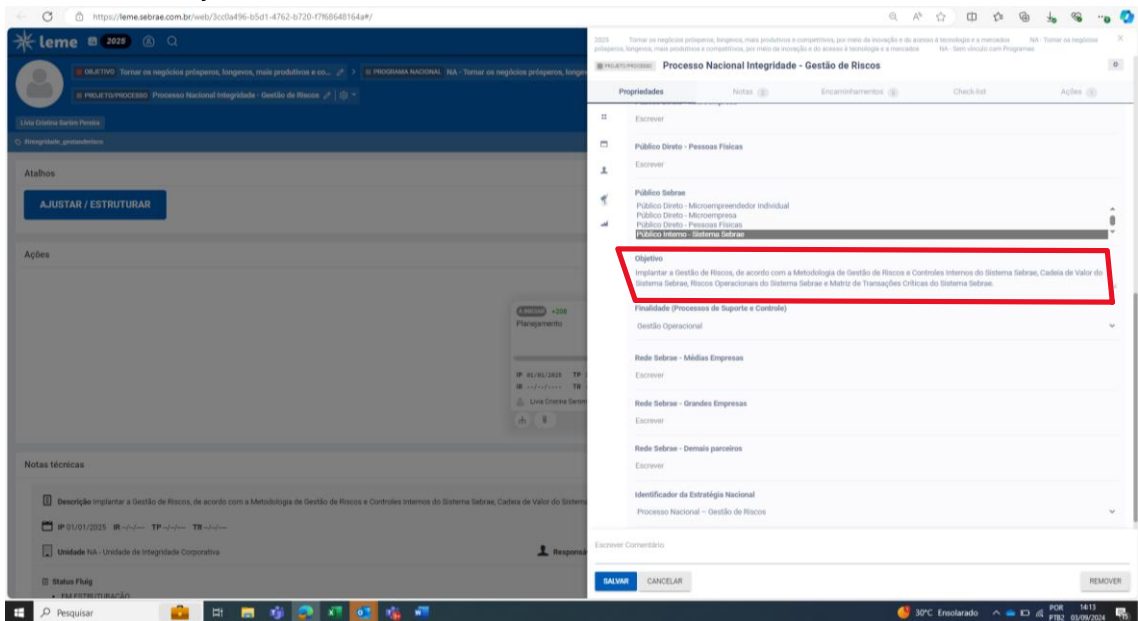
https://leme.sebrae.com.br/web/3cc0a496-b5d1-4762-b720-f7f68648164a#/

leme 2025

OBJETIVO Tornar os negócios prósperos, longevos, mais produtivos e co... > PROGRAMA NACIONAL NA - Tornar os negócios prósperos, longe

PROJETO/PROCESSO Processo Nacional Integridade - Gestão de Riscos

Livia Cristina Santos Pereira

#integridade_gestaoderiscos

Atalhos

AJUSTAR / ESTRUTURAR

Ações

A INICIAR +208
Planejamento

IP 01/01/2025 TP
IR --/--/---- TR

Livia Cristina Santos

Notas técnicas

Descrição Implantar a Gestão de Riscos, de acordo com a Metodologia de Gestão de Riscos e Controles Internos do Sistema Sebrae, Cadeia de Valor do Sistema

IP 01/01/2025 IR --/--/---- TP --/--/---- TR --/--/----

Unidade NA - Unidade de Integridade Corporativa

Responsá

Status Fluig
• EM ESTRUTURAÇÃO

2025 Tornar os negócios prósperos, longevos, mais produtivos e competitivos, por meio de inovação e do acesso à tecnologia e a mercados NA - Tornar os negócios prósperos, longevos, mais produtivos e competitivos, por meio da inovação e do acesso à tecnologia e a mercados NA - Sem vínculo com Programas

PROJETO/PROCESSO Processo Nacional Integridade - Gestão de Riscos

Propriedades Notas 0 Encaminhamentos 0 Check-list Ações 0

Escrever

Público Direto - Pessoas Físicas
Escrever

Público Sebrae
Público Direto - Microempreendedor Individual
Público Direto - Microempresa
Público Direto - Pessoas Físicas
Público Interno - Sistema Sebrae

Objetivo
Implantar a Gestão de Riscos, de acordo com a Metodologia de Gestão de Riscos e Controles Internos do Sistema Sebrae, Cadeia de Valor do Sistema Sebrae, Riscos Operacionais do Sistema Sebrae e Matriz de Transações Críticas do Sistema Sebrae.

Finalidade (Processos de Suporte e Controle)
Gestão Operacional

Rede Sebrae - Médias Empresas
Escrever

Rede Sebrae - Grandes Empresas
Escrever

Rede Sebrae - Demais parceiros
Escrever

Identificador da Estratégia Nacional
Processo Nacional -- Gestão de Riscos

Escrever Comentário

SALVAR CANCELAR REMOVER

Pesquisar

30°C Ensolarado POR PTB2 14:13 03/09/2024